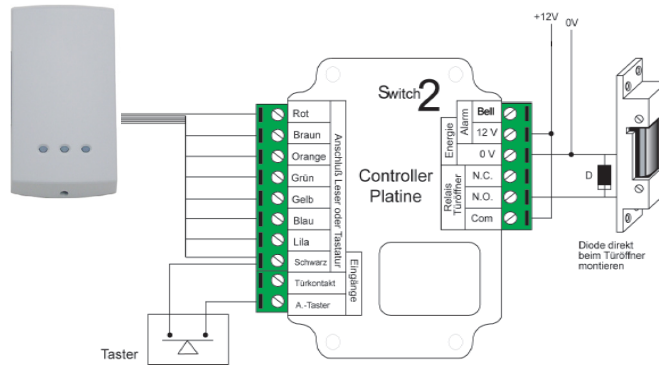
+12V
0V

Switch2

Rot
Braun
Orange
Grün
Gelb
Blau
Lila
Schwarz
Anschluß Leser oder Tastatur

Türkontakt
A.-Taster
Eingänge

Controller Platine

Alarm
Energie
Relais Türöffner

Bell
12 V
0 V
N.C.
N.O.
Com

D

Diode direkt beim Türöffner montieren

Taster